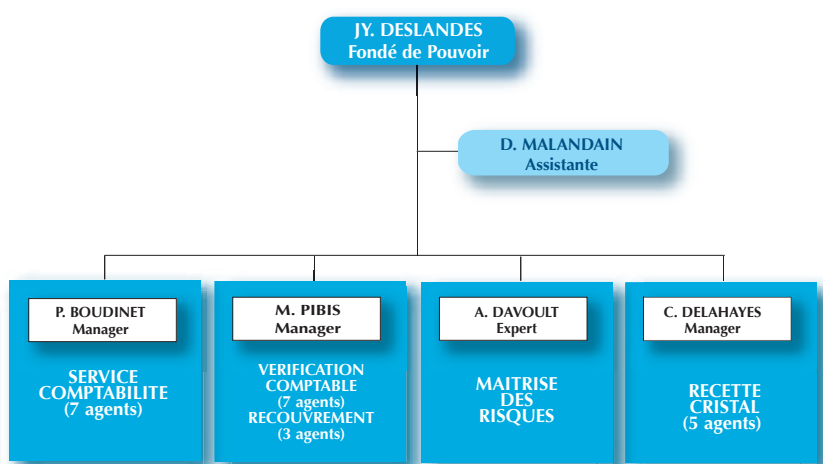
JY. DESLANDES
Fondé de Pouvoir

D. MALANDAIN
Assistante

P. BOUDINET
Manager

SERVICE COMPTABILITE
(7 agents)

M. PIBIS
Manager

VERIFICATION COMPTABLE
(7 agents)
RECOUVREMENT
(3 agents)

A. DAVOULT
Expert

MAITRISE DES RISQUES

C. DELAHAYES
Manager

RECETTE CRISTAL
(5 agents)